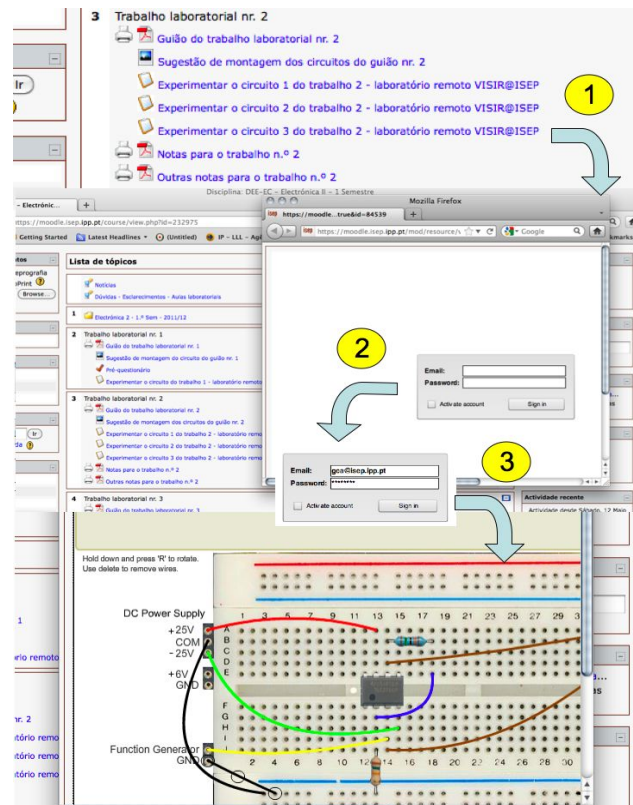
3 Trabalho laboratorial nr. 2
Guião do trabalho laboratorial nr. 2
Sugestão de montagem dos circuitos do guião nr. 2
Experimentar o circuito 1 do trabalho 2 - laboratório remoto VISIR@ISEP
Experimentar o circuito 2 do trabalho 2 - laboratório remoto VISIR@ISEP
Experimentar o circuito 3 do trabalho 2 - laboratório remoto VISIR@ISEP
Notas para o trabalho n.º 2
Outras notas para o trabalho n.º 2

1

Ir

Disciplina: DEE-EC - Electrónica II - 1 Semestre
- Electrónic... +
https://moodle.isep.ipp.pt/course/view.php?id=232975
Getting Started Latest Headlines (Untitled) IP - LLL - Agê
Mozilla Firefox
https://moodle...true&id=84539 +
https://moodle.isep.ipp.pt/mod/resource/v Google
kmarks

Lista de tópicos
eprografia
Print
Browse...
Notícias
Dúvidas - Esclarecimentos - Aulas laboratoria
1 Electrónica 2 - 1.º Sem - 2011/12
2 Trabalho laboratorial nr. 1
Guião do trabalho laboratorial nr. 1
Sugestão de montagem do circuito do guião nr. 1
Pré-questionário
Experimentar o circuito do trabalho 1 - laboratório remot
3 Trabalho laboratorial nr. 2
Guião do trabalho laboratorial nr. 2
Sugestão de montagem dos circuitos do guião nr. 2
Experimentar o circuito 1 do trabalho 2 - laboratório remo
Experimentar o circuito 2 do trabalho 2 - laboratório remo
Experimentar o circuito 3 do trabalho 2 - laboratório remo
Notas para o trabalho n.º 2
Outras notas para o trabalho n.º 2
4 Trabalho laboratorial nr. 3
Guião do trabalho laboratorial nr. 3
Ir
rda

2

Email:
Password:
Activate account
Sign in

Email: gca@isep.ipp.pt
Password: ********
Activate account
Sign in

3

Actividade recente
Actividade desde Sábado, 12 Maio

Hold down and press 'R' to rotate.
Use delete to remove wires.

DC Power Supply
+25V
COM
-25V
+6V
GND
A
B
C
D
E
F
G
H
I
Function Generator
GND
1 3 5 7 9 11 13 15 17 19 21 23 25 27 29 3
2 4 6 8 10 12 14 16 18 20 22 24 26 28 30

1
ório remoto
nr. 2
atório remo
atório remo
atório remo